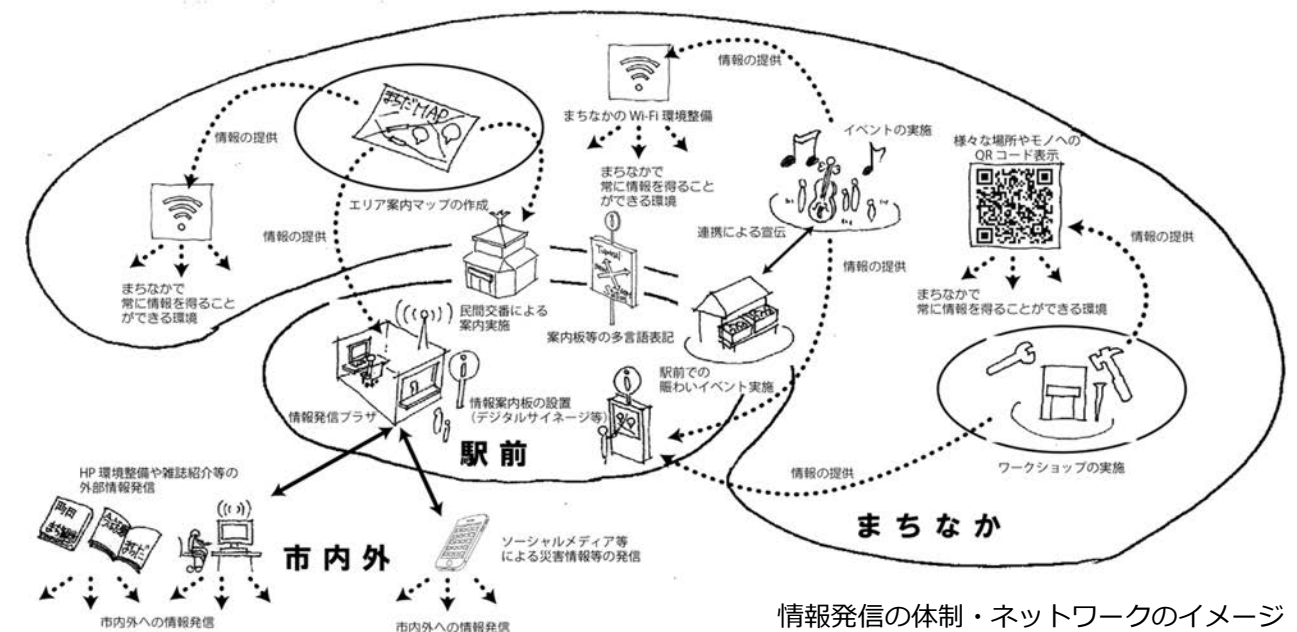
情報の提供

まちなかの Wi-Fi 環境整備

まちなかで常に情報を得ることができる環境

イベントの実施

様々な場所やモノへの QR コード表示

まちだ MAP

情報の提供

まちなかで常に情報を得ることができる環境

エリア案内マップの作成

情報の提供

連携による宣伝

情報の提供

情報の提供

民間交番による案内実施

案内板等の多言語表記

まちなかで常に情報を得ることができる環境

駅前での賑わいイベント実施

情報発信プラザ

情報案内板の設置（デジタルサイネージ等）

駅前

情報の提供

ワークショップの実施

HP 環境整備や雑誌紹介等の外部情報発信

まちなか

市内外

ソーシャルメディア等による災害情報等の発信

市内外への情報発信

市内外への情報発信

情報発信の体制・ネットワークのイメージ